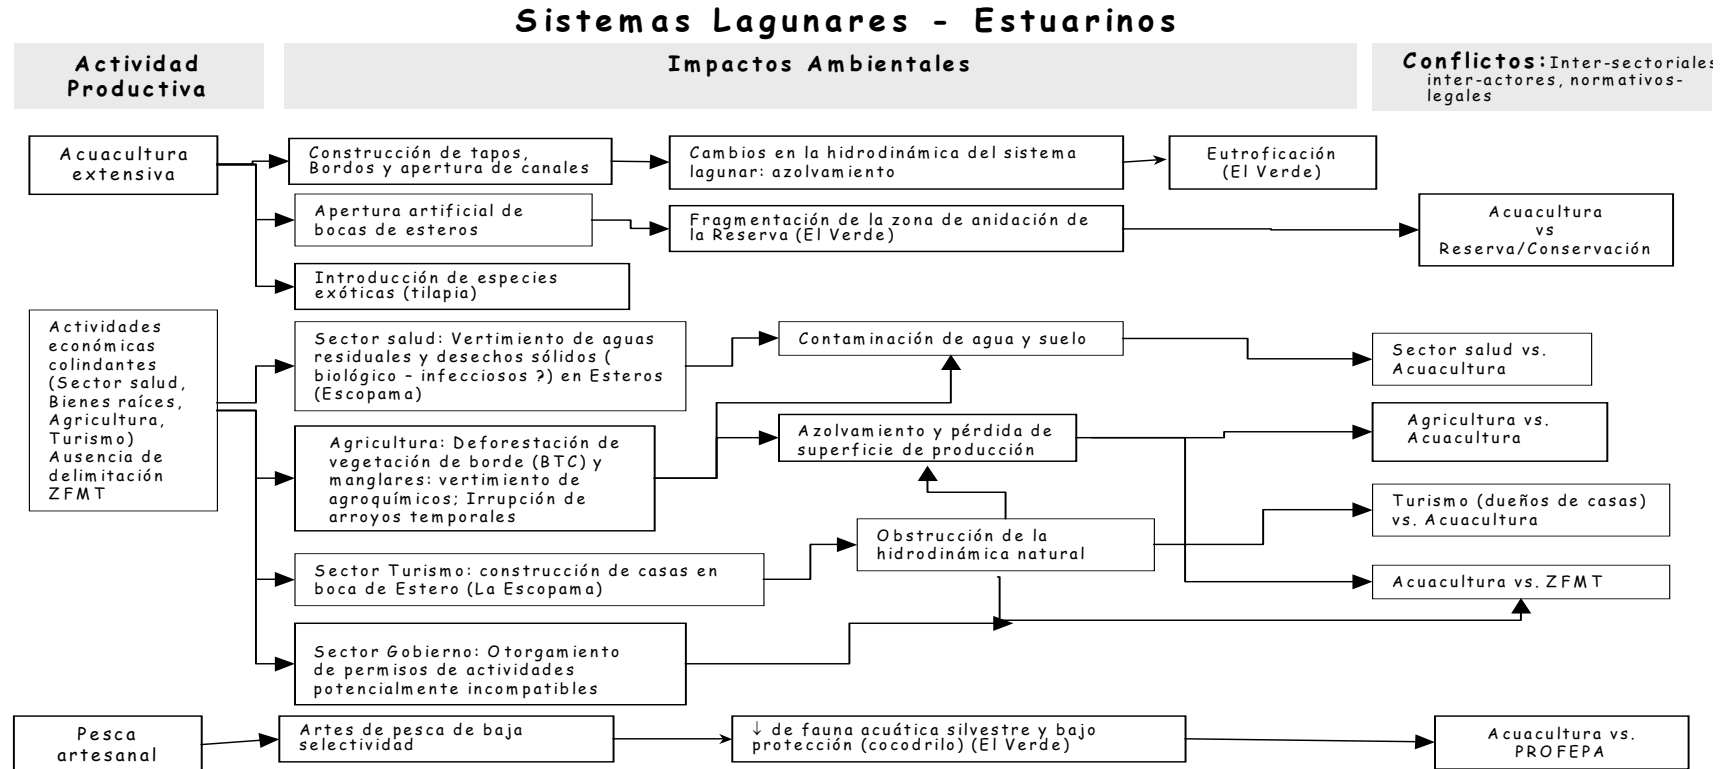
Sistemas Lagunares - Estuarinos

Actividad Productiva

Impactos Ambientales

Conflictos: Inter-sectoriales inter-actores, normativos-legales

Acuacultura extensiva

Construcción de tapos, Bordos y apertura de canales

Cambios en la hidrodinámica del sistema lagunar: azolvamiento

Eutroficación (El Verde)

Apertura artificial de bocas de esteros

Fragmentación de la zona de anidación de la Reserva (El Verde)

Acuacultura vs Reserva/Conservación

Introducción de especies exóticas (tilapia)

Actividades económicas colindantes (Sector salud, Bienes raíces, Agricultura, Turismo) Ausencia de delimitación ZFMT

Sector salud: Vertimiento de aguas residuales y desechos sólidos ( biológico - infecciosos ?) en Esteros (Escopama)

Contaminación de agua y suelo

Sector salud vs. Acuacultura

Agricultura: Deforestación de vegetación de borde (BTC) y manglares: vertimiento de agroquímicos; Irrupción de arroyos temporales

Azolvamiento y pérdida de superficie de producción

Agricultura vs. Acuacultura

Turismo (dueños de casas) vs. Acuacultura

Obstrucción de la hidrodinámica natural

Sector Turismo: construcción de casas en boca de Estero (La Escopama)

Acuacultura vs. ZFMT

Sector Gobierno: Otorgamiento de permisos de actividades potencialmente incompatibles

Pesca artesanal

Artes de pesca de baja selectividad

↓ de fauna acuática silvestre y bajo protección (cocodrilo) (El Verde)

Acuacultura vs. PROFEPA